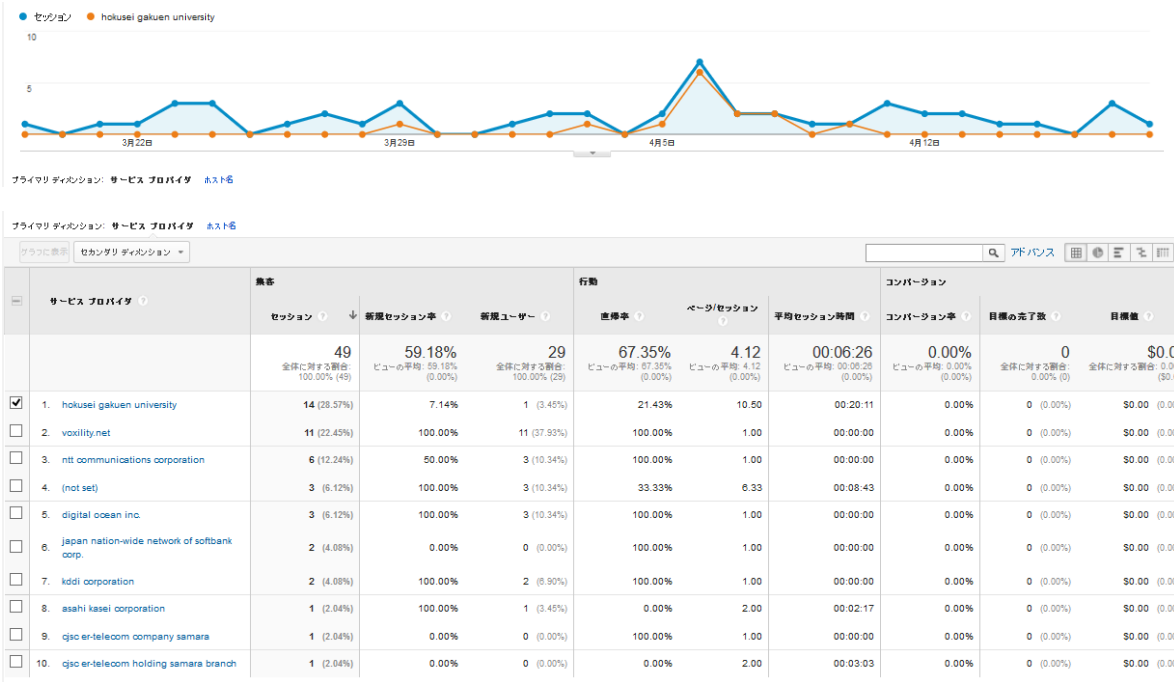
● セッション ● hokusei gakuen university

10

5

3月22日 3月29日 4月5日 4月12日

プライマリ ディメンション: サービス プロバイダ ホスト名

プライマリ ディメンション: サービス プロバイダ ホスト名

グラフに表示 セカンダリ ディメンション

アドバンス

| | サービス プロバイダ | 集客 セッション | 新規セッション率 | 新規ユーザー | 行動 直帰率 | ページ/セッション | 平均セッション時間 | コンバージョン コンバージョン率 | 目標の完了数 | 目標値 |
|---|---|---|---|---|---|---|---|---|---|---|
| | | 49 全体に対する割合: 100.00% (49) | 59.18% ビューの平均: 59.18% (0.00%) | 29 全体に対する割合: 100.00% (29) | 67.35% ビューの平均: 67.35% (0.00%) | 4.12 ビューの平均: 4.12 (0.00%) | 00:06:26 ビューの平均: 00:06:26 (0.00%) | 0.00% ビューの平均: 0.00% (0.00%) | 0 全体に対する割合: 0.00% (0) | $0.0 全体に対する割合: ($0. |
| ☑ | 1. hokusei gakuen university | 14 (28.57%) | 7.14% | 1 (3.45%) | 21.43% | 10.50 | 00:20:11 | 0.00% | 0 (0.00%) | $0.00 (0.0 |
| ☐ | 2. voxility.net | 11 (22.45%) | 100.00% | 11 (37.93%) | 100.00% | 1.00 | 00:00:00 | 0.00% | 0 (0.00%) | $0.00 (0.0 |
| ☐ | 3. ntt communications corporation | 6 (12.24%) | 50.00% | 3 (10.34%) | 100.00% | 1.00 | 00:00:00 | 0.00% | 0 (0.00%) | $0.00 (0.0 |
| ☐ | 4. (not set) | 3 (6.12%) | 100.00% | 3 (10.34%) | 33.33% | 6.33 | 00:08:43 | 0.00% | 0 (0.00%) | $0.00 (0.0 |
| ☐ | 5. digital ocean inc. | 3 (6.12%) | 100.00% | 3 (10.34%) | 100.00% | 1.00 | 00:00:00 | 0.00% | 0 (0.00%) | $0.00 (0.0 |
| ☐ | 6. japan nation-wide network of softbank corp. | 2 (4.08%) | 0.00% | 0 (0.00%) | 100.00% | 1.00 | 00:00:00 | 0.00% | 0 (0.00%) | $0.00 (0.0 |
| ☐ | 7. kddi corporation | 2 (4.08%) | 100.00% | 2 (6.90%) | 100.00% | 1.00 | 00:00:00 | 0.00% | 0 (0.00%) | $0.00 (0.0 |
| ☐ | 8. asahi kasei corporation | 1 (2.04%) | 100.00% | 1 (3.45%) | 0.00% | 2.00 | 00:02:17 | 0.00% | 0 (0.00%) | $0.00 (0.0 |
| ☐ | 9. cjsc er-telecom company samara | 1 (2.04%) | 0.00% | 0 (0.00%) | 100.00% | 1.00 | 00:00:00 | 0.00% | 0 (0.00%) | $0.00 (0.0 |
| ☐ | 10. cjsc er-telecom holding samara branch | 1 (2.04%) | 0.00% | 0 (0.00%) | 0.00% | 2.00 | 00:03:03 | 0.00% | 0 (0.00%) | $0.00 (0.0 |